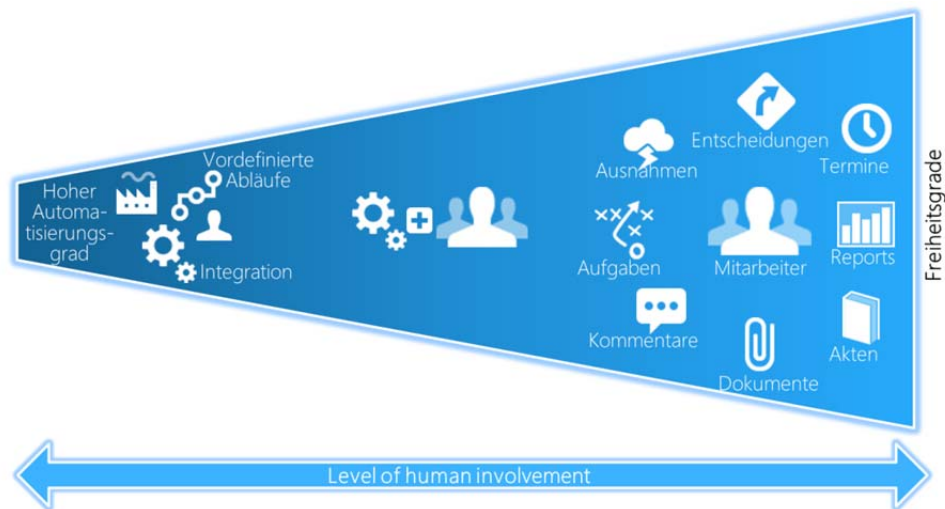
Hoher Automatisierungsgrad

Vordefinierte Abläufe

Integration

Ausnahmen

Entscheidungen

Termine

Aufgaben

Mitarbeiter

Reports

Kommentare

Dokumente

Akten

Freiheitsgrade

Level of human involvement